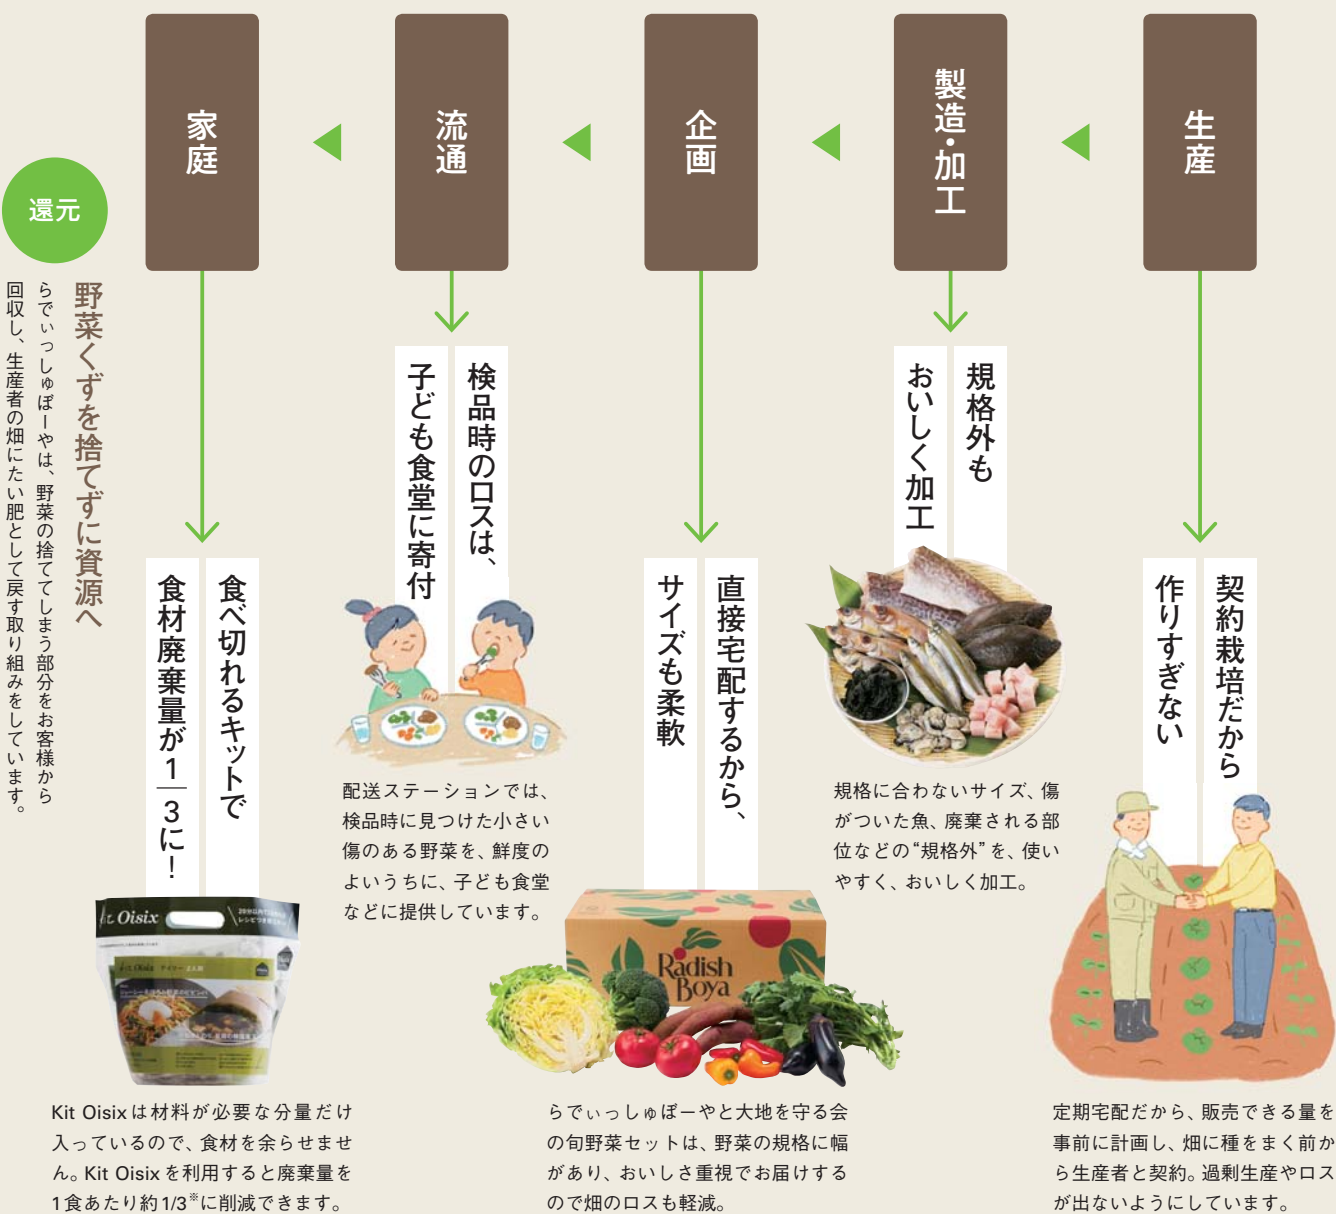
家庭

流通

企画

製造・加工

生産

還元

野菜くずを捨てずに資源へ

らでぃっしゅぼーやは、野菜の捨ててしまう部分をお客様から回収し、生産者の畑にたい肥として戻す取り組みをしています。

食べ切れるキットで食材廃棄量が$\frac{1}{3}$に!

Kit Oisix

Kit Oisixは材料が必要な分量だけ入っているので、食材を余らせません。Kit Oisixを利用すると廃棄量を1食あたり約1/3※に削減できます。

検品時のロスは、子ども食堂に寄付

配送ステーションでは、検品時に見つけた小さい傷のある野菜を、鮮度のよいうちに、子ども食堂などに提供しています。

直接宅配するから、サイズも柔軟

Radish Boya

らでぃっしゅぼーやと大地を守る会の旬野菜セットは、野菜の規格に幅があり、おいしさ重視でお届けするので畑のロスも軽減。

規格外もおいしく加工

規格に合わないサイズ、傷がついた魚、廃棄される部位などの"規格外"を、使いやすく、おいしく加工。

契約栽培だから作りすぎない

定期宅配だから、販売できる量を事前に計画し、畑に種をまく前から生産者と契約。過剰生産やロスが出ないようにしています。